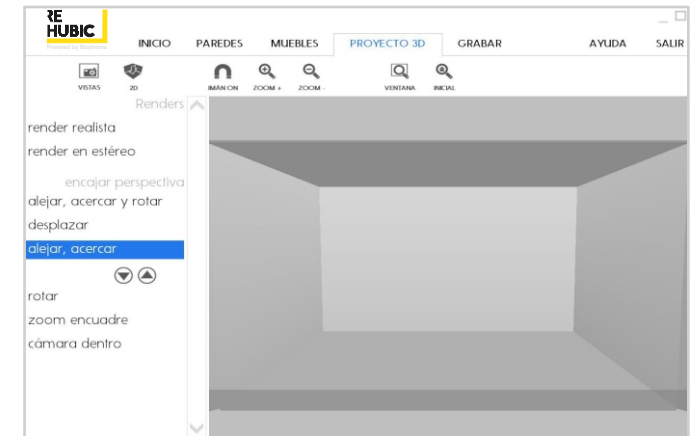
RE
HUBIC
Powered by Mashome

INICIO PAREDES MUEBLES PROYECTO 3D GRABAR AYUDA SALIR

VISTAS 2D IMÁN ON ZOOM + ZOOM - VENTANA INICIAL

Renders
render realista
render en estéreo
encajar perspectiva
alejar, acercar y rotar
desplazar
alejar, acercar
rotar
zoom encuadre
cámara dentro